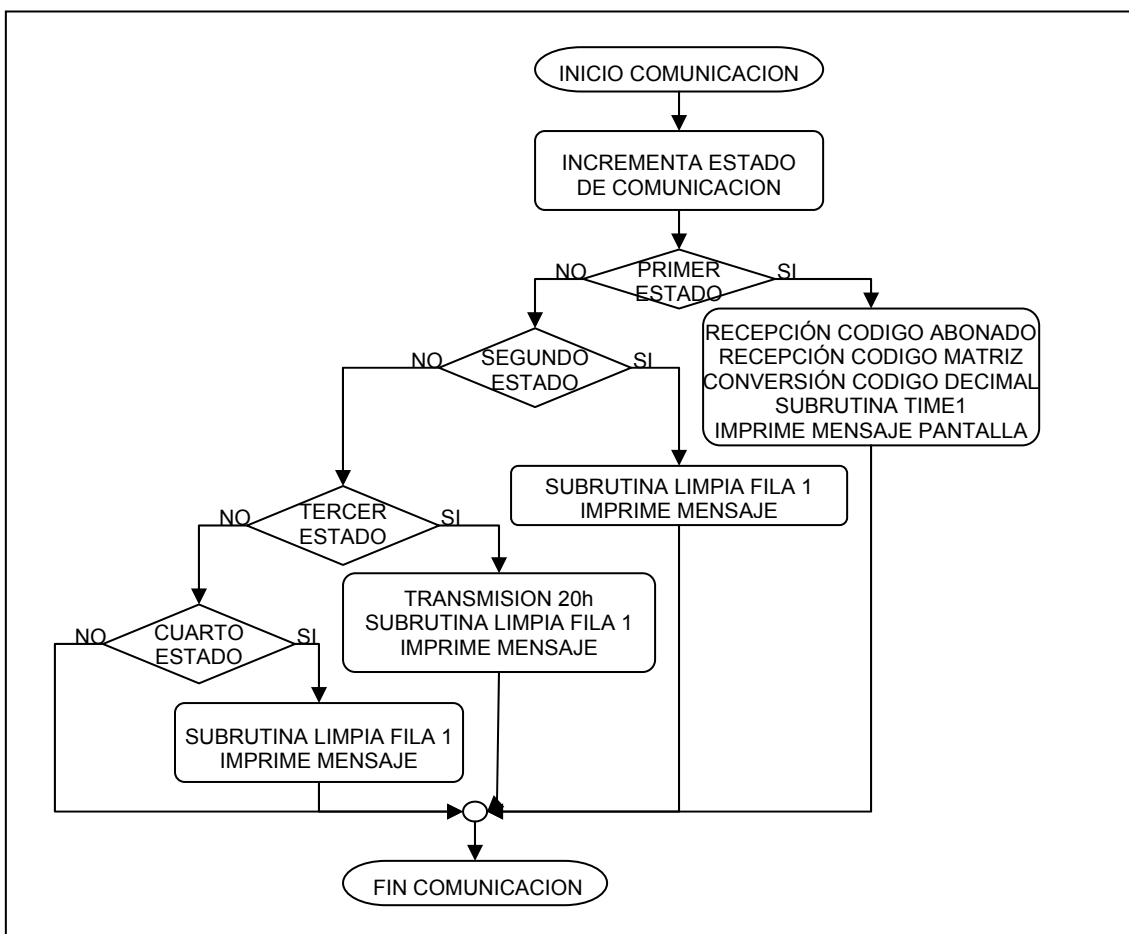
INICIO COMUNICACION

INCREMENTA ESTADO DE COMUNICACION

NO PRIMER ESTADO SI

RECEPCIÓN CODIGO ABONADO
RECEPCIÓN CODIGO MATRIZ
CONVERSIÓN CODIGO DECIMAL
SUBRUTINA TIME1
IMPRIME MENSAJE PANTALLA

NO SEGUNDO ESTADO SI

SUBRUTINA LIMPIA FILA 1
IMPRIME MENSAJE

NO TERCER ESTADO SI

TRANSMISION 20h
SUBRUTINA LIMPIA FILA 1
IMPRIME MENSAJE

NO CUARTO ESTADO SI

SUBRUTINA LIMPIA FILA 1
IMPRIME MENSAJE

FIN COMUNICACION